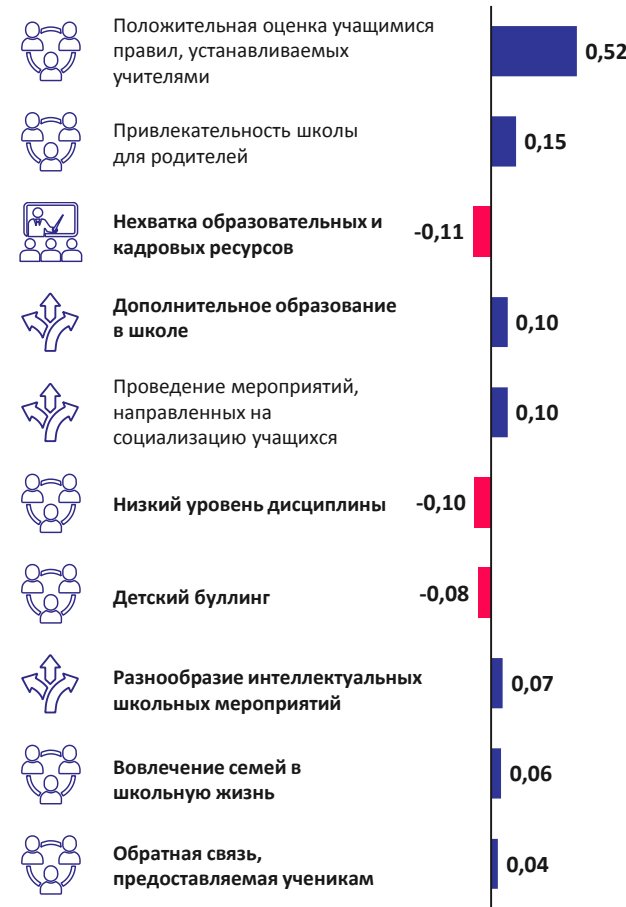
Положительная оценка учащимися правил, устанавливаемых учителями
0,52

Привлекательность школы для родителей
0,15

**Нехватка образовательных и кадровых ресурсов**
-0,11

**Дополнительное образование в школе**
0,10

Проведение мероприятий, направленных на социализацию учащихся
0,10

**Низкий уровень дисциплины**
-0,10

**Детский буллинг**
-0,08

**Разнообразие интеллектуальных школьных мероприятий**
0,07

**Вовлечение семей в школьную жизнь**
0,06

**Обратная связь, предоставляемая ученикам**
0,04